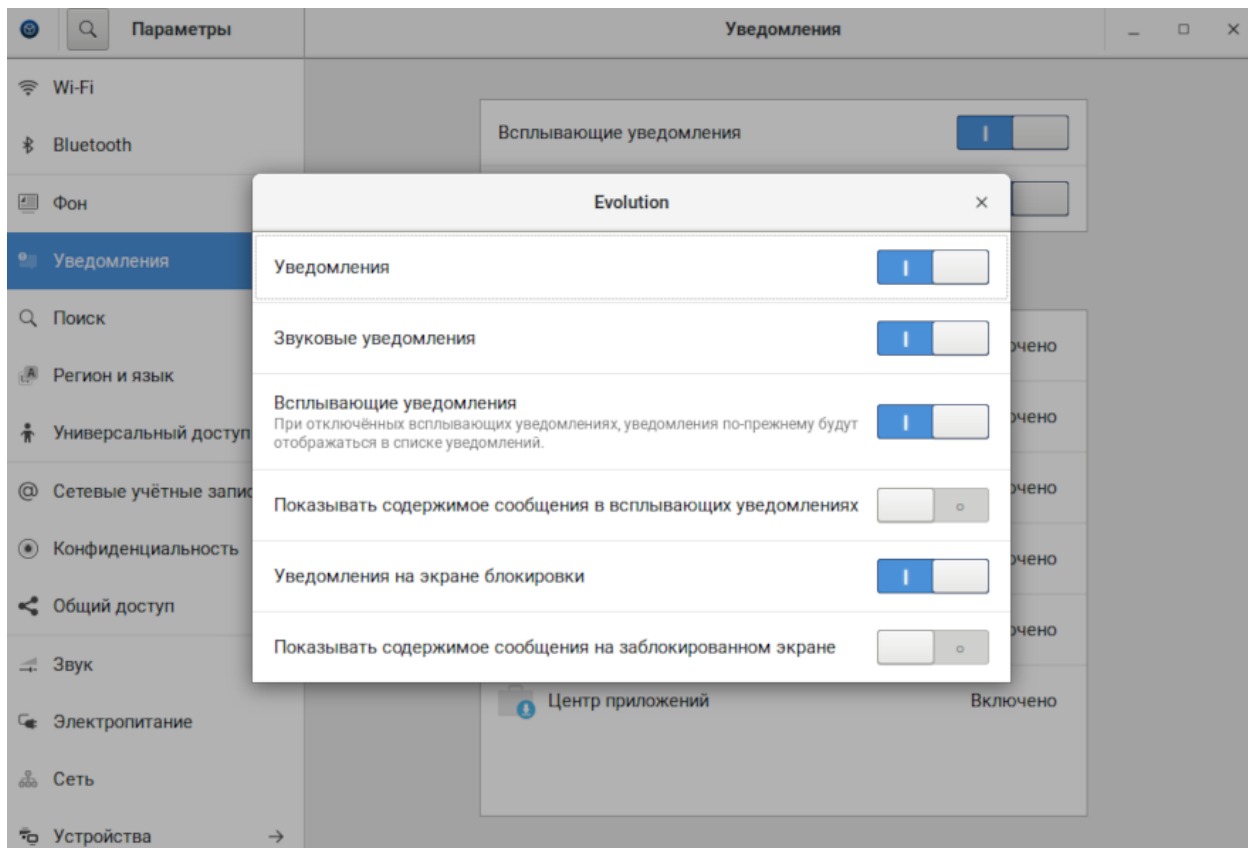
Параметры

Уведомления

Wi-Fi

Bluetooth

Фон

Уведомления

Поиск

Регион и язык

Универсальный доступ

Сетевые учётные запис

Конфиденциальность

Общий доступ

Звук

Электропитание

Сеть

Устройства →

Всплывающие уведомления

ючено

ючено

ючено

ючено

ючено

Центр приложений Включено

Evolution ×

Уведомления

Звуковые уведомления

Всплывающие уведомления
При отключённых всплывающих уведомлениях, уведомления по-прежнему будут отображаться в списке уведомлений.

Показывать содержимое сообщения в всплывающих уведомлениях

Уведомления на экране блокировки

Показывать содержимое сообщения на заблокированном экране